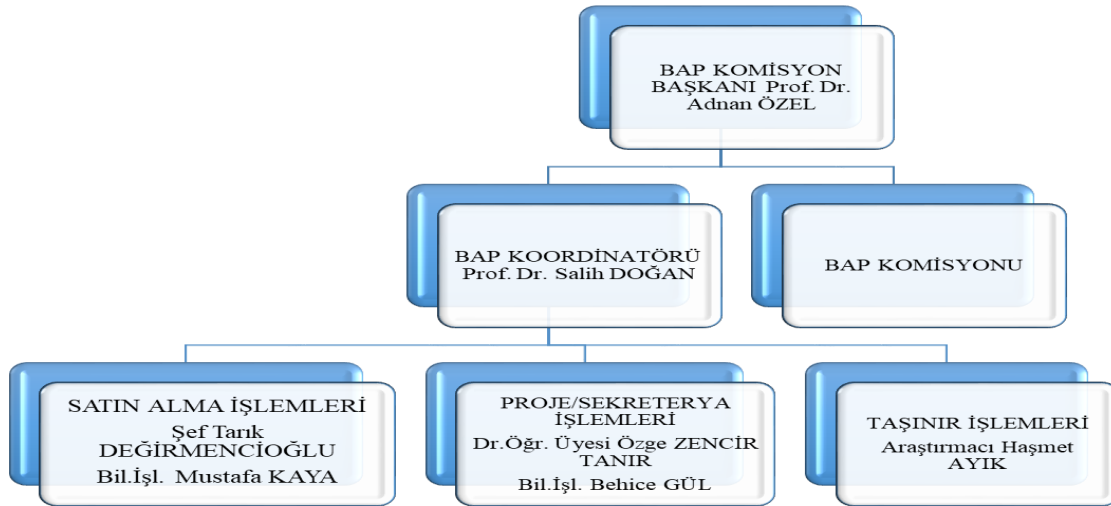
BAP KOMİSYON BAŞKANI Prof. Dr. Adnan ÖZEL

BAP KOORDİNATÖRÜ Prof. Dr. Salih DOĞAN

BAP KOMİSYONU

SATIN ALMA İŞLEMLERİ
Şef Tarık DEĞİRMENCİOĞLU
Bil.İşl. Mustafa KAYA

PROJE/SEKRETERYA İŞLEMLERİ
Dr.Öğr. Üyesi Özge ZENCİR TANIR
Bil.İşl. Behice GÜL

TAŞINIR İŞLEMLERİ
Araştırmacı Haşmet AYIK